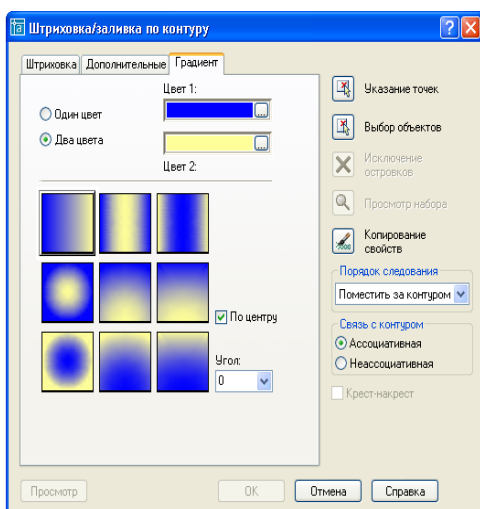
Штриховка/заливка по контуру

Штриховка | Дополнительные | Градиент

Цвет 1:

Один цвет

Два цвета

Цвет 2:

По центру

Угол:

0

Указание точек

Выбор объектов

Исключение островков

Просмотр набора

Копирование свойств

Порядок следования

Поместить за контуром

Связь с контуром

Ассоциативная

Неассоциативная

Крест-накрест

Просмотр

OK

Отмена

Справка